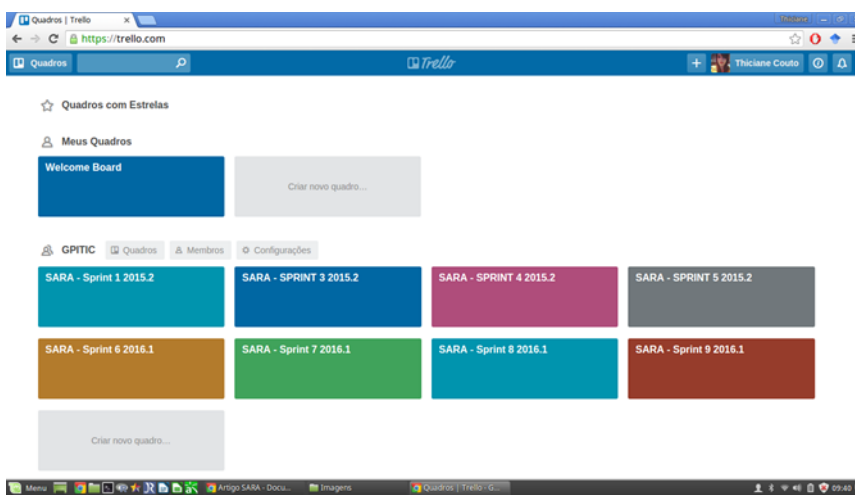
Quadros | Trello ×
Thiciane
https://trello.com
Quadros
Trello
Thiciane Couto

Quadros com Estrelas

Meus Quadros

Welcome Board

Criar novo quadro...

GPITIC Quadros Membros Configurações

SARA - Sprint 1 2015.2

SARA - SPRINT 3 2015.2

SARA - SPRINT 4 2015.2

SARA - SPRINT 5 2015.2

SARA - Sprint 6 2016.1

SARA - Sprint 7 2016.1

SARA - Sprint 8 2016.1

SARA - Sprint 9 2016.1

Criar novo quadro...

Menu Artigo SARA - Docu... Imagens Quadros | Trello - G... 09:40